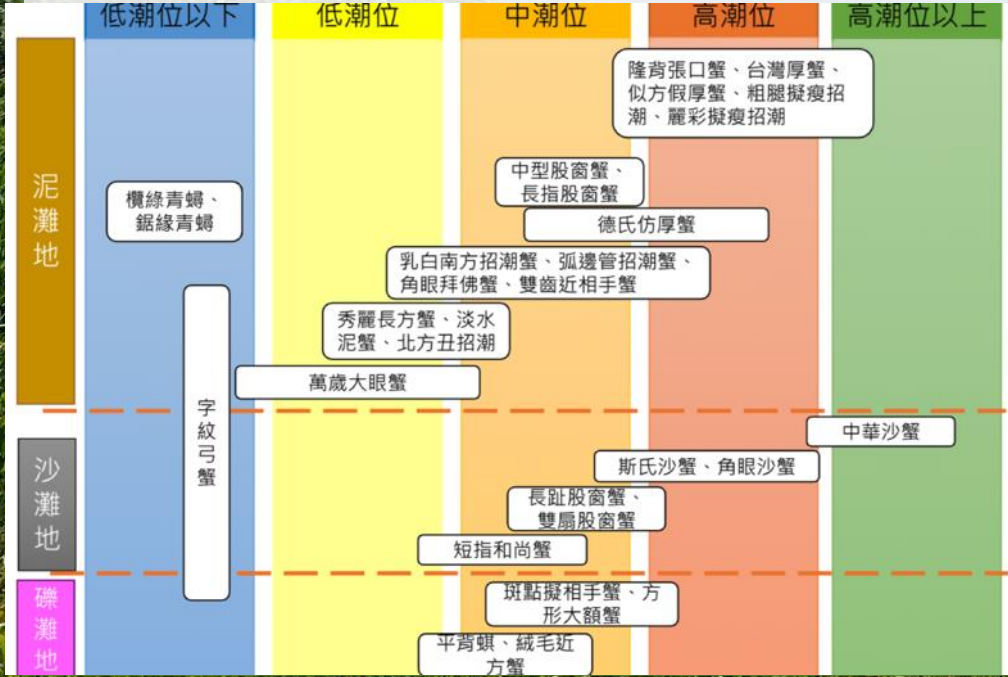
| | 低潮位以下 | 低潮位 | 中潮位 | 高潮位 | 高潮位以上 |
|---|---|---|---|---|---|

泥灘地

隆背張口蟹、台灣厚蟹、似方假厚蟹、粗腿擬瘦招潮、麗彩擬瘦招潮

中型股窗蟹、長指股窗蟹

欖綠青蟳、鋸緣青蟳

德氏仿厚蟹

乳白南方招潮蟹、弧邊管招潮蟹、角眼拜佛蟹、雙齒近相手蟹

秀麗長方蟹、淡水泥蟹、北方丑招潮

萬歲大眼蟹

字紋弓蟹

沙灘地

中華沙蟹

斯氏沙蟹、角眼沙蟹

長趾股窗蟹、雙扇股窗蟹

短指和尚蟹

礫灘地

斑點擬相手蟹、方形大額蟹

平背蜞、絨毛近方蟹